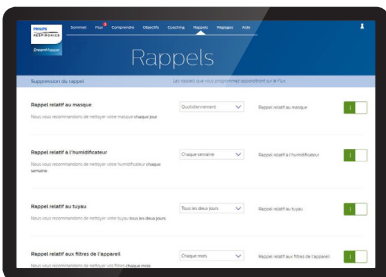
PHILIPS RESPIRONICS

DreamMapper

Sommeil Flux Comprendre Objectifs Coaching Rappels Mappages Aide

Rappels

Suppression du rappel

Rappel relatif au masque

Nous vous recommandons de nettoyer votre masque chaque jour

Quotidiennement

Rappel relatif au masque

Rappel relatif à l'humidificateur

Nous vous recommandons de nettoyer votre humidificateur chaque semaine

Chaque semaine

Rappel relatif à l'humidificateur

Rappel relatif au tuyau

Nous vous recommandons de nettoyer votre tuyau tous les deux jours

Tous les deux jours

Rappel relatif au tuyau

Rappel relatif aux filtres de l'appareil

Nous vous recommandons de nettoyer vos filtres chaque mois

Chaque mois

Rappel relatif aux filtres de l'appareil